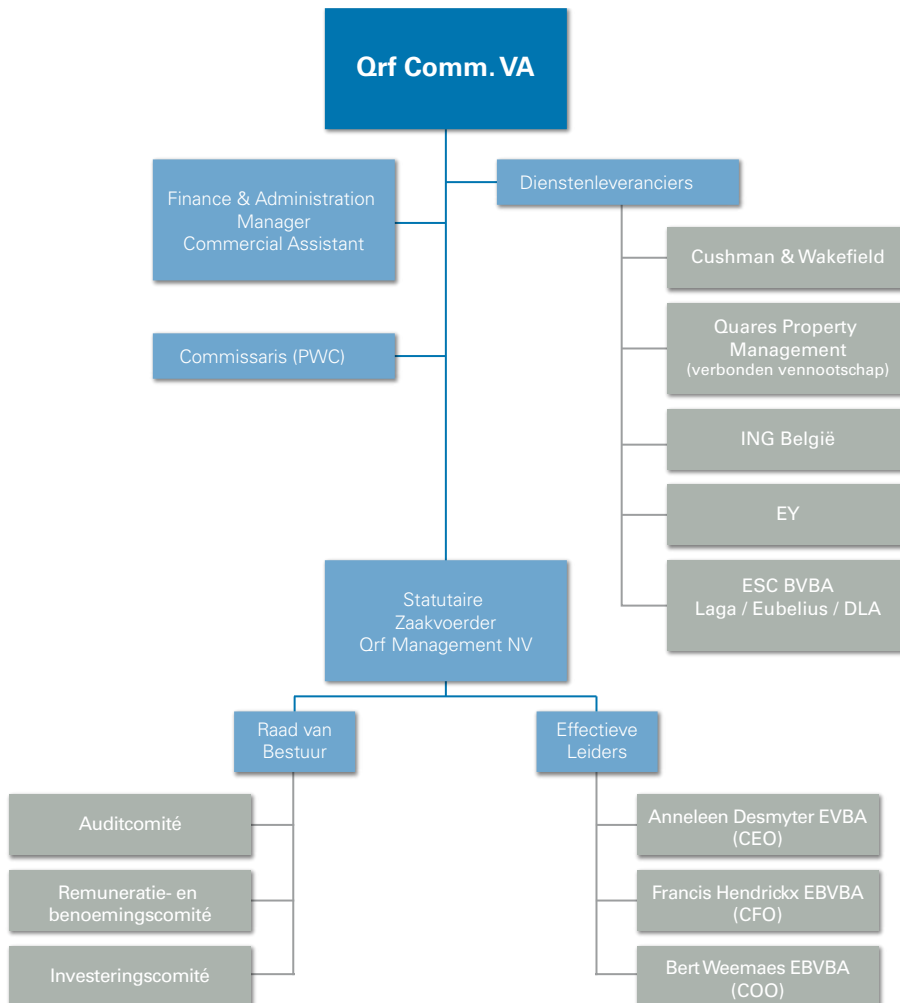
Qrf Comm. VA

Finance & Administration Manager
Commercial Assistant

Dienstenleveranciers

Cushman & Wakefield

Quares Property Management
(verbonden vennootschap)

Commissaris (PWC)

ING België

EY

ESC BVBA
Laga / Eubelius / DLA

Statutaire Zaakvoerder
Qrf Management NV

Raad van Bestuur

Effectieve Leiders

Auditcomité

Remuneratie- en benoemingscomité

Investeringscomité

Anneleen Desmyter EVBA
(CEO)

Francis Hendrickx EBVBA
(CFO)

Bert Weemaes EBVBA
(COO)